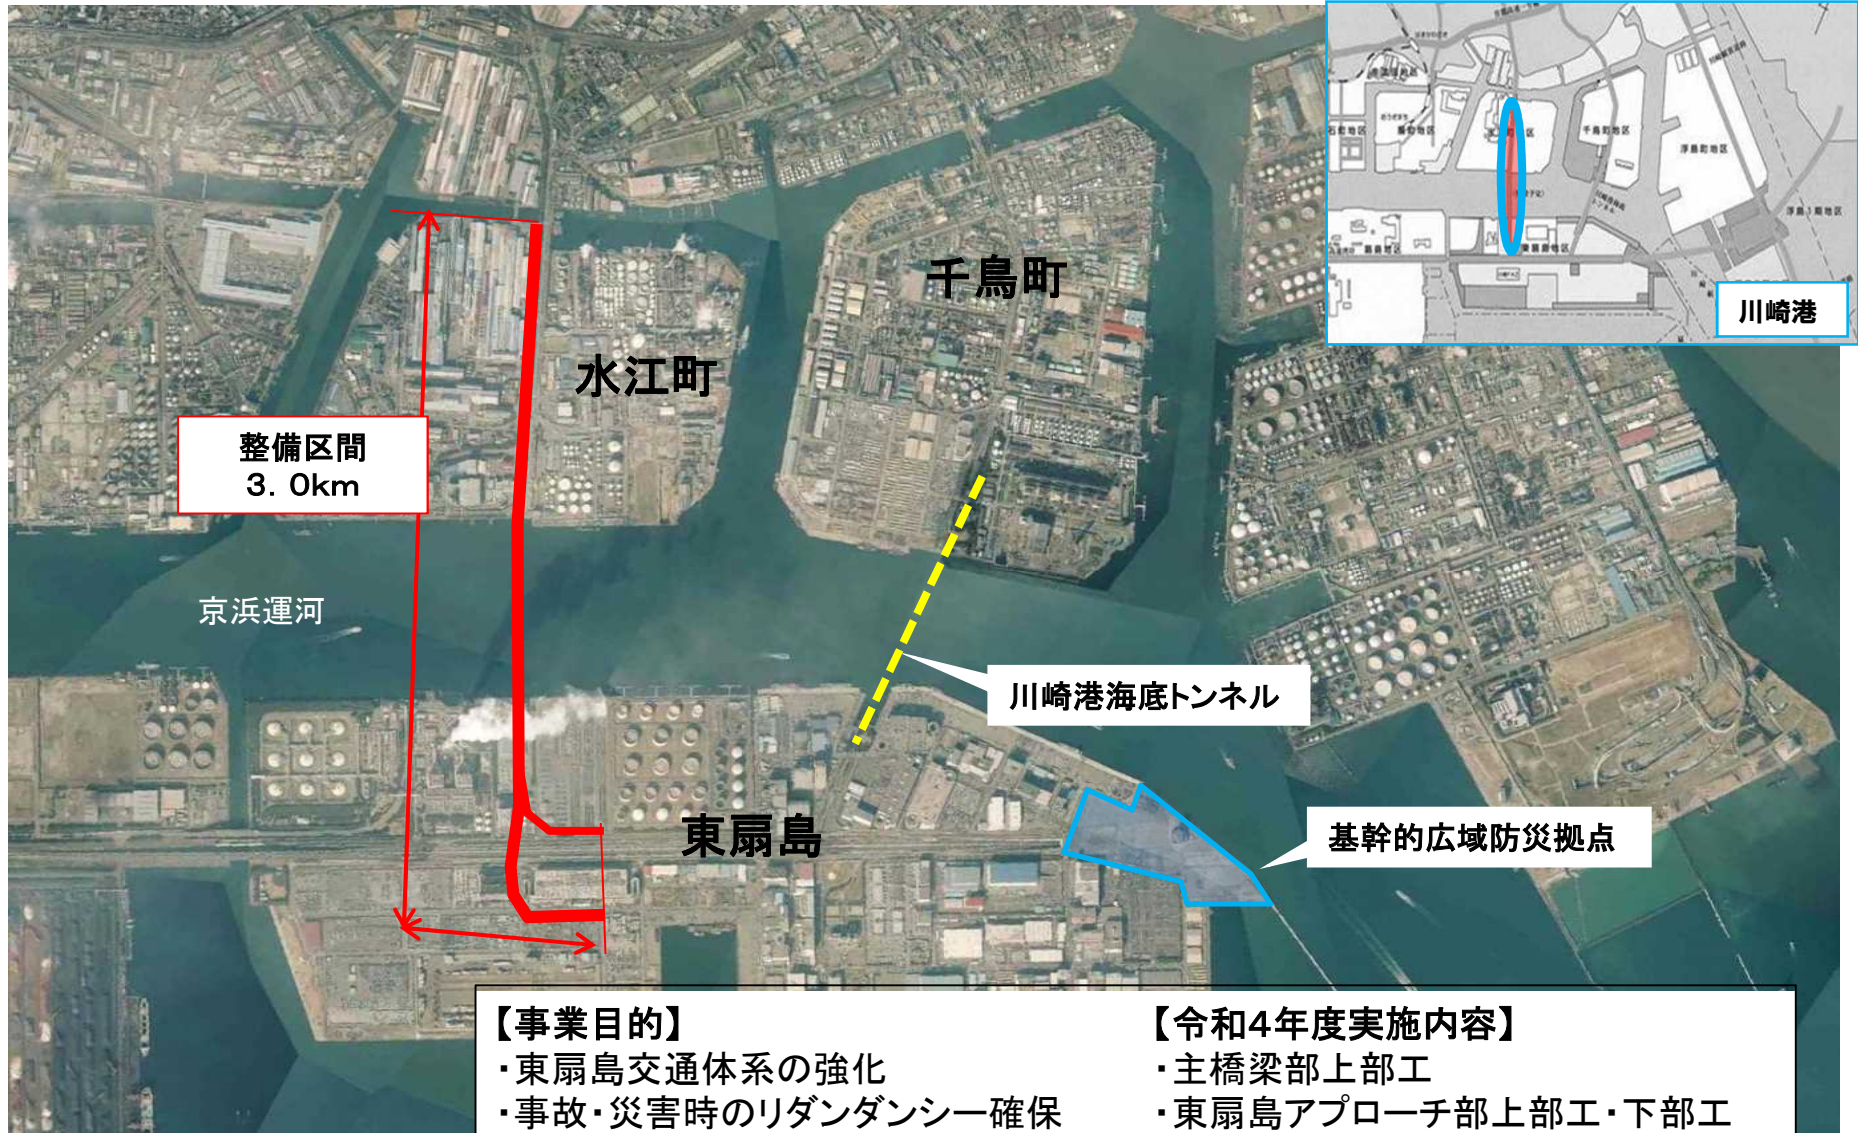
川崎港

千鳥町

水江町

整備区間
3.0km

京浜運河

川崎港海底トンネル

東扇島

基幹的広域防災拠点

【事業目的】
・東扇島交通体系の強化
・事故・災害時のリダンダンシー確保

【令和4年度実施内容】
・主橋梁部上部工
・東扇島アプローチ部上部工・下部工